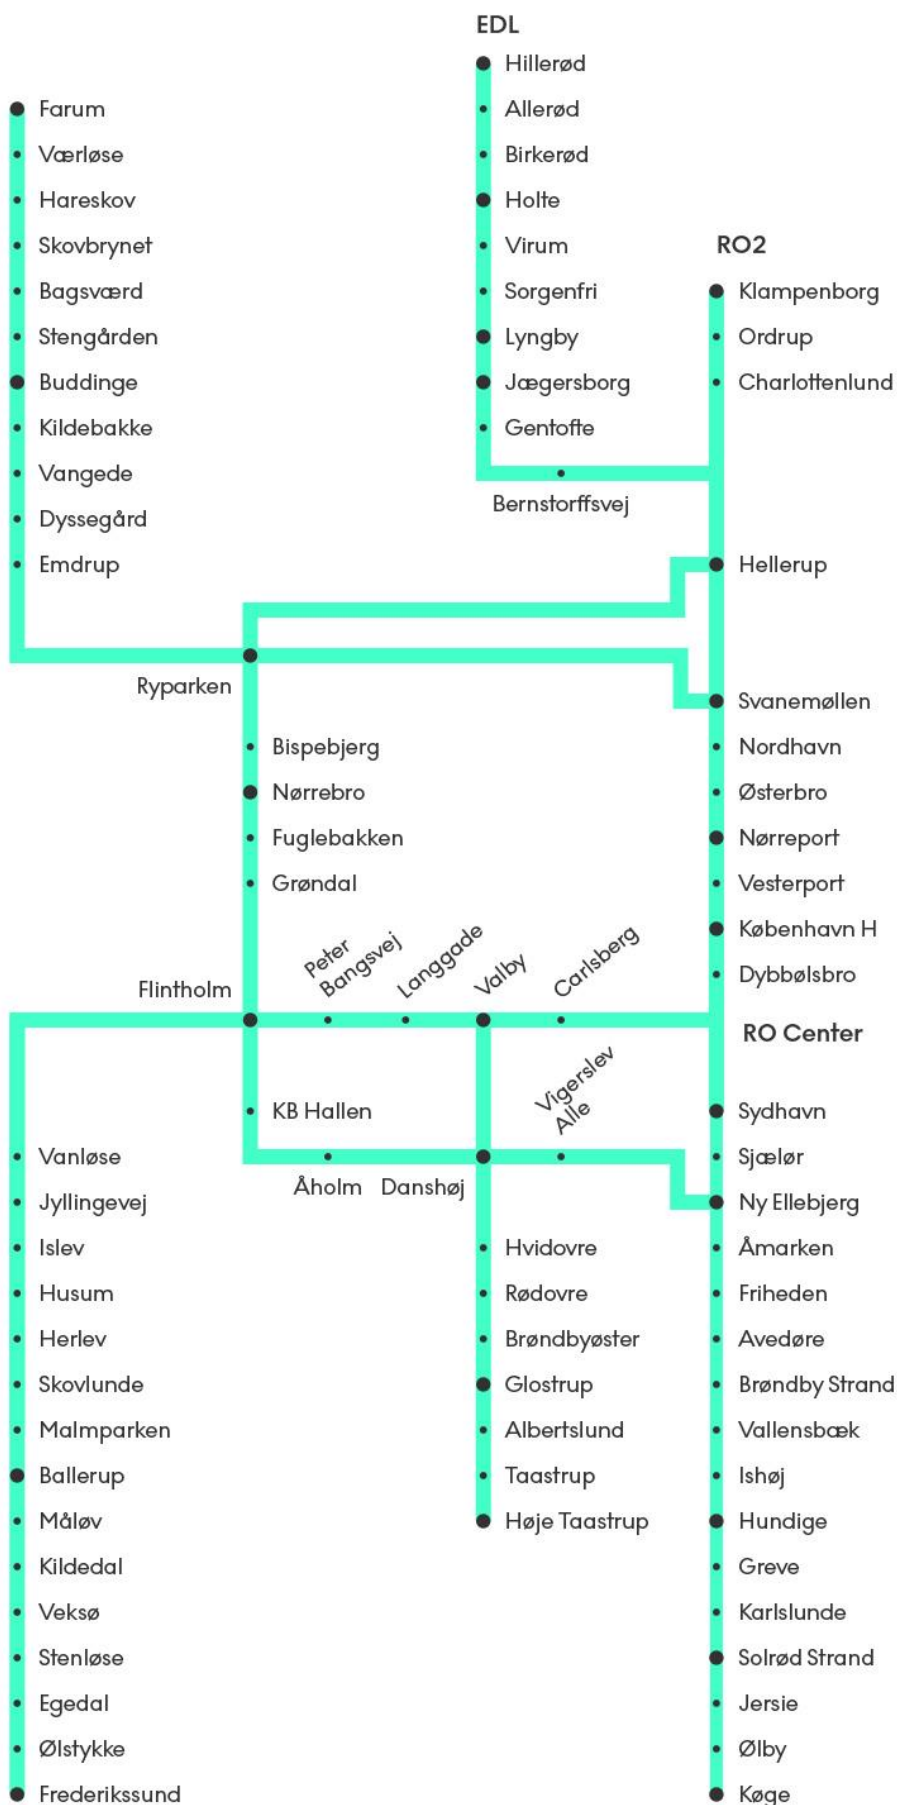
EDL
Hillerød
Allerød
Birkerød
Holte
Virum
Sorgenfri
Lyngby
Jægersborg
Gentofte
Bernstorffsvej

Farum
Værløse
Hareskov
Skovbrynet
Bagsværd
Stengården
Buddinge
Kildebakke
Vangede
Dyssegård
Emdrup

RO2
Klampenborg
Ordrup
Charlottenlund
Hellerup

Ryparken
Svanemøllen
Nordhavn
Østerbro
Nørreport
Vesterport
København H
Dybbølsbro

Bispebjerg
Nørrebro
Fuglebakken
Grøndal

Flintholm
Peter Bangsvej
Langgade
Valby
Carlsberg
RO Center

KB Hallen
Vigerslev Alle
Åholm
Danshøj

Sydhavn
Sjælør
Ny Ellebjerg
Åmarken
Friheden
Avedøre
Brøndby Strand
Vallensbæk
Ishøj
Hundige
Greve
Karlslunde
Solrød Strand
Jersie
Ølby
Køge

Vanløse
Jyllingevej
Islev
Husum
Herlev
Skovlunde
Malmparken
Ballerup
Måløv
Kildedal
Veksø
Stenløse
Egedal
Ølstykke
Frederikssund

Hvidovre
Rødovre
Brøndbyøster
Glostrup
Albertslund
Taastrup
Høje Taastrup